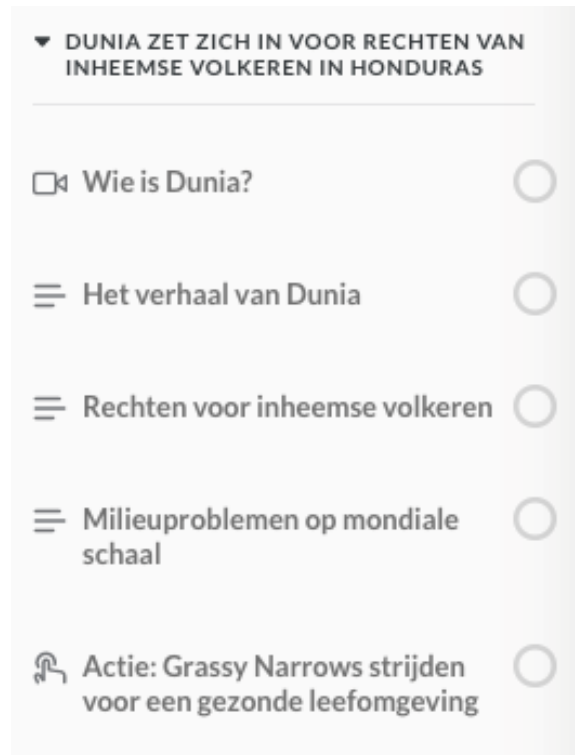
DUNIA ZET ZICH IN VOOR RECHTEN VAN INHEEMSE VOLKEREN IN HONDURAS

Wie is Dunia?

Het verhaal van Dunia

Rechten voor inheemse volkeren

Milieuproblemen op mondiale schaal

Actie: Grassy Narrows strijden voor een gezonde leefomgeving